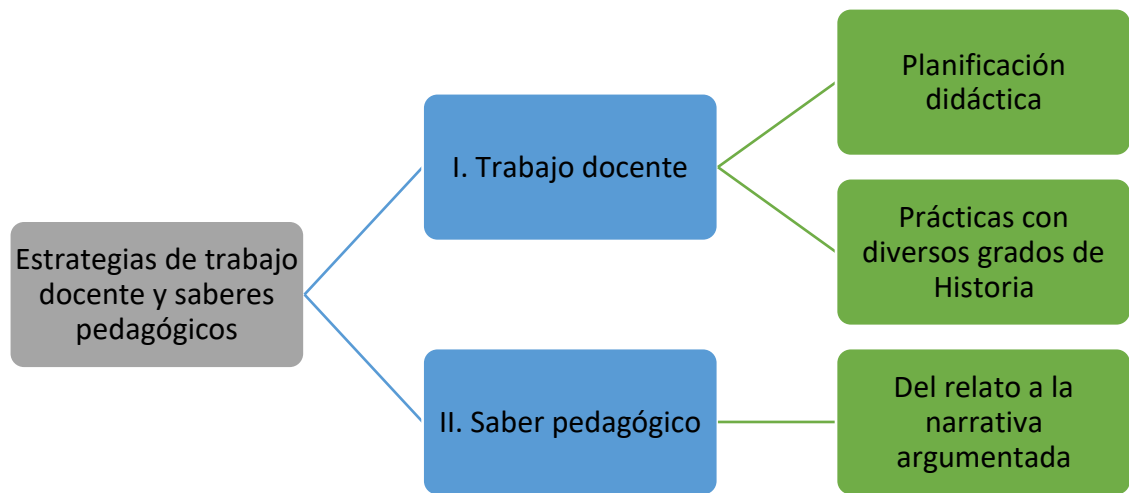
Estrategias de trabajo docente y saberes pedagógicos

I. Trabajo docente

Planificación didáctica

Prácticas con diversos grados de Historia

II. Saber pedagógico

Del relato a la narrativa argumentada